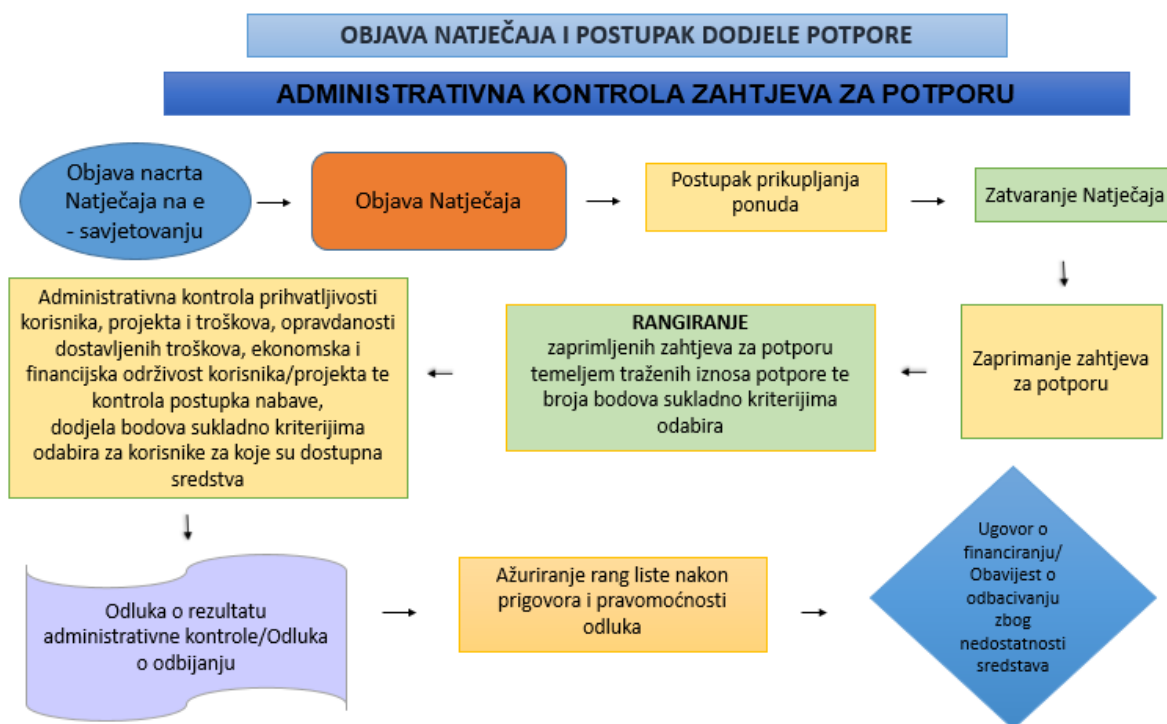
OBJAVA NATJEČAJA I POSTUPAK DODJELE POTPORE

ADMINISTRATIVNA KONTROLA ZAHTJEVA ZA POTPORU

Objava nacrta Natječaja na e - savjetovanju

Objava Natječaja

Postupak prikupljanja ponuda

Zatvaranje Natječaja

Zaprimanje zahtjeva za potporu

RANGIRANJE
zaprimljenih zahtjeva za potporu temeljem traženih iznosa potpore te broja bodova sukladno kriterijima odabira

Administrativna kontrola prihvatljivosti korisnika, projekta i troškova, opravdanosti dostavljenih troškova, ekonomska i financijska održivost korisnika/projekta te kontrola postupka nabave, dodjela bodova sukladno kriterijima odabira za korisnike za koje su dostupna sredstva

Odluka o rezultatu administrativne kontrole/Odluka o odbijanju

Ažuriranje rang liste nakon prigovora i pravomoćnosti odluka

Ugovor o financiranju/ Obavijest o odbacivanju zbog nedostatnosti sredstava